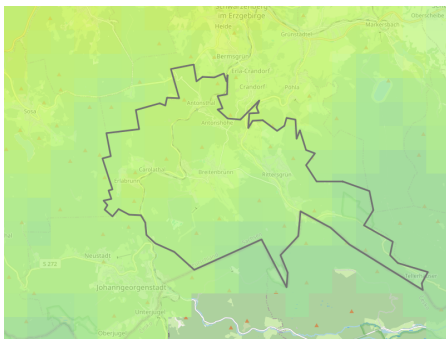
Schwarzenberg
im Erzgebirge
Heide
Grünstädtel
Markersbach
Bermsgrün
Ost-Crandorf
Crandorf
Pöhla
Sosa
Antonsthal
Antonshöhe
Breitenbrunn
Rittersgrün
Carlsfeld
S 272
Neustadt
Johanngeorgenstadt
Oberjugel